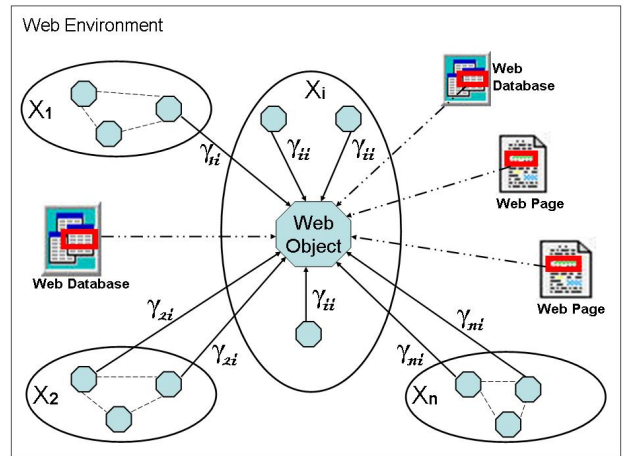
Web Environment

$X_1$

$X_i$

$X_2$

$X_n$

$\gamma_{1i}$

$\gamma_{ii}$

$\gamma_{ii}$

$\gamma_{ii}$

$\gamma_{2i}$

$\gamma_{2i}$

$\gamma_{ni}$

$\gamma_{ni}$

Web Object

Web Database

Web Database

Web Page

Web Page